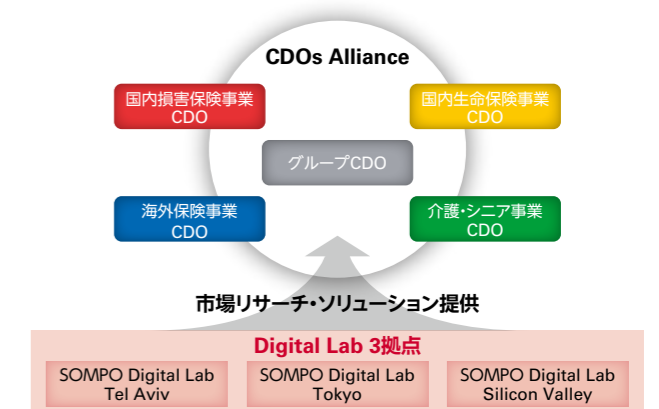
CDOs Alliance

国内損害保険事業
CDO

国内生命保険事業
CDO

グループCDO

海外保険事業
CDO

介護・シニア事業
CDO

市場リサーチ・ソリューション提供

Digital Lab 3拠点

SOMPO Digital Lab
Tel Aviv

SOMPO Digital Lab
Tokyo

SOMPO Digital Lab
Silicon Valley